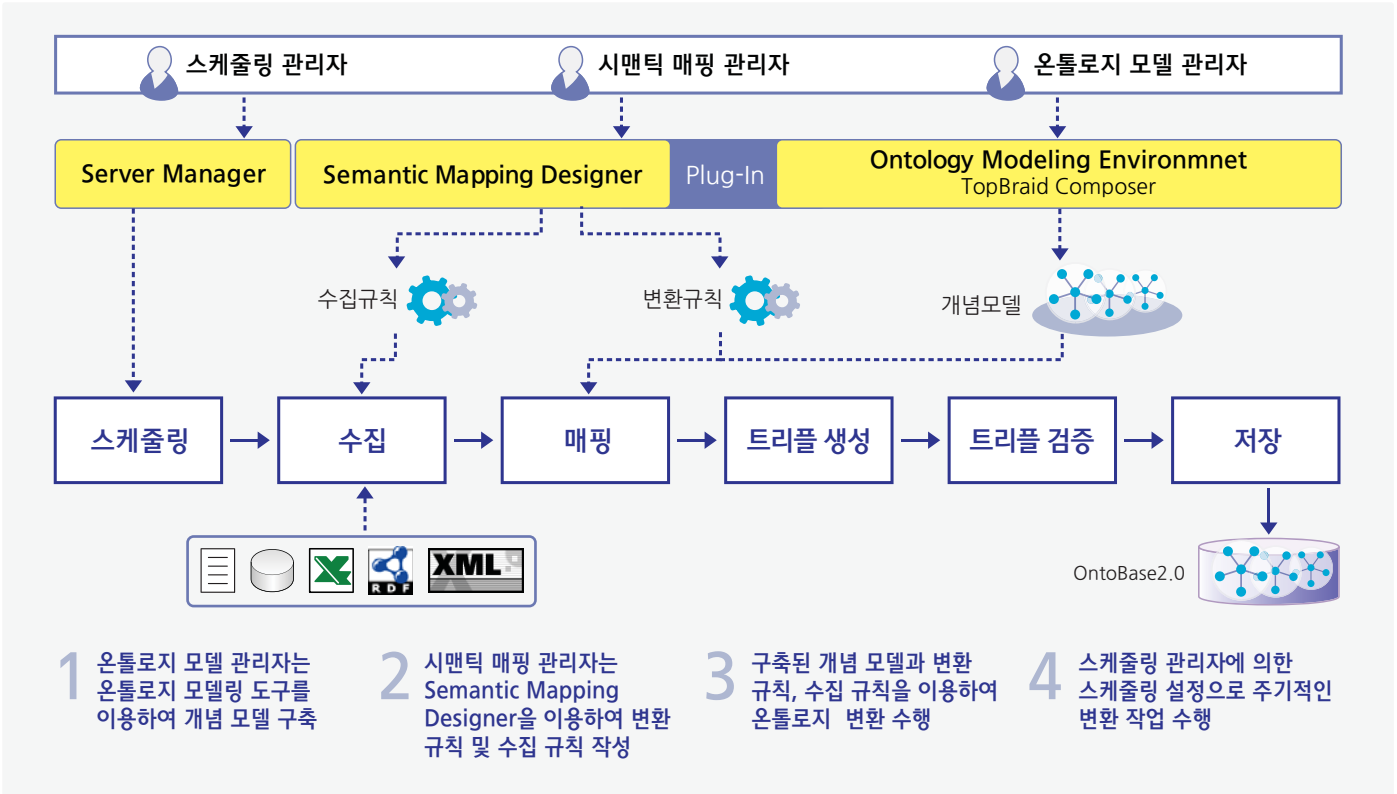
스케줄링 관리자
시맨틱 매핑 관리자
온톨로지 모델 관리자

Server Manager
Semantic Mapping Designer
Plug-In
Ontology Modeling Environmnet
TopBraid Composer

수집규칙
변환규칙
개념모델

스케줄링
수집
매핑
트리플 생성
트리플 검증
저장

RDF
XML

OntoBase2.0

1 온톨로지 모델 관리자는 온톨로지 모델링 도구를 이용하여 개념 모델 구축

2 시맨틱 매핑 관리자는 Semantic Mapping Designer을 이용하여 변환 규칙 및 수집 규칙 작성

3 구축된 개념 모델과 변환 규칙, 수집 규칙을 이용하여 온톨로지 변환 수행

4 스케줄링 관리자에 의한 스케줄링 설정으로 주기적인 변환 작업 수행